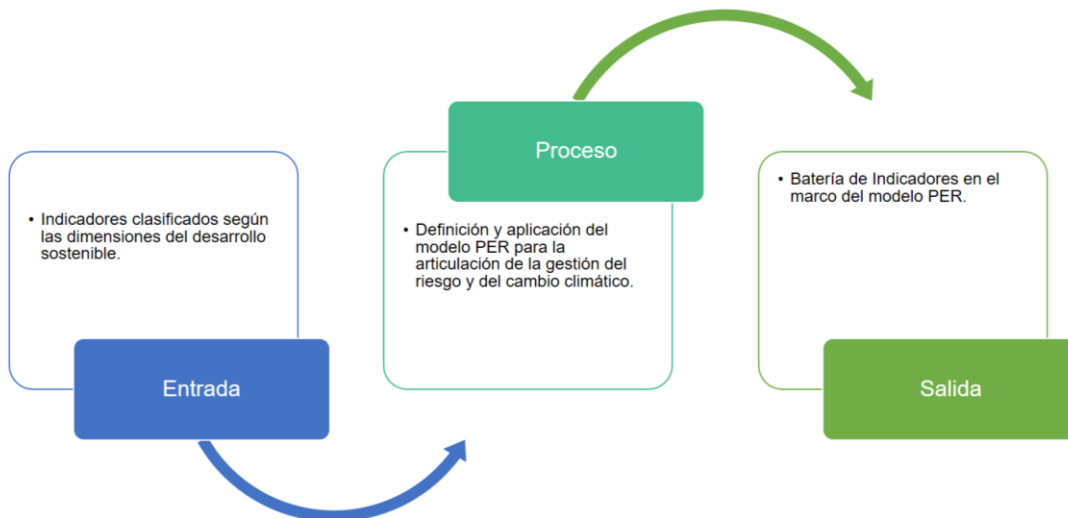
• Indicadores clasificados según las dimensiones del desarrollo sostenible.

Entrada

Proceso

• Definición y aplicación del modelo PER para la articulación de la gestión del riesgo y del cambio climático.

• Batería de Indicadores en el marco del modelo PER.

Salida